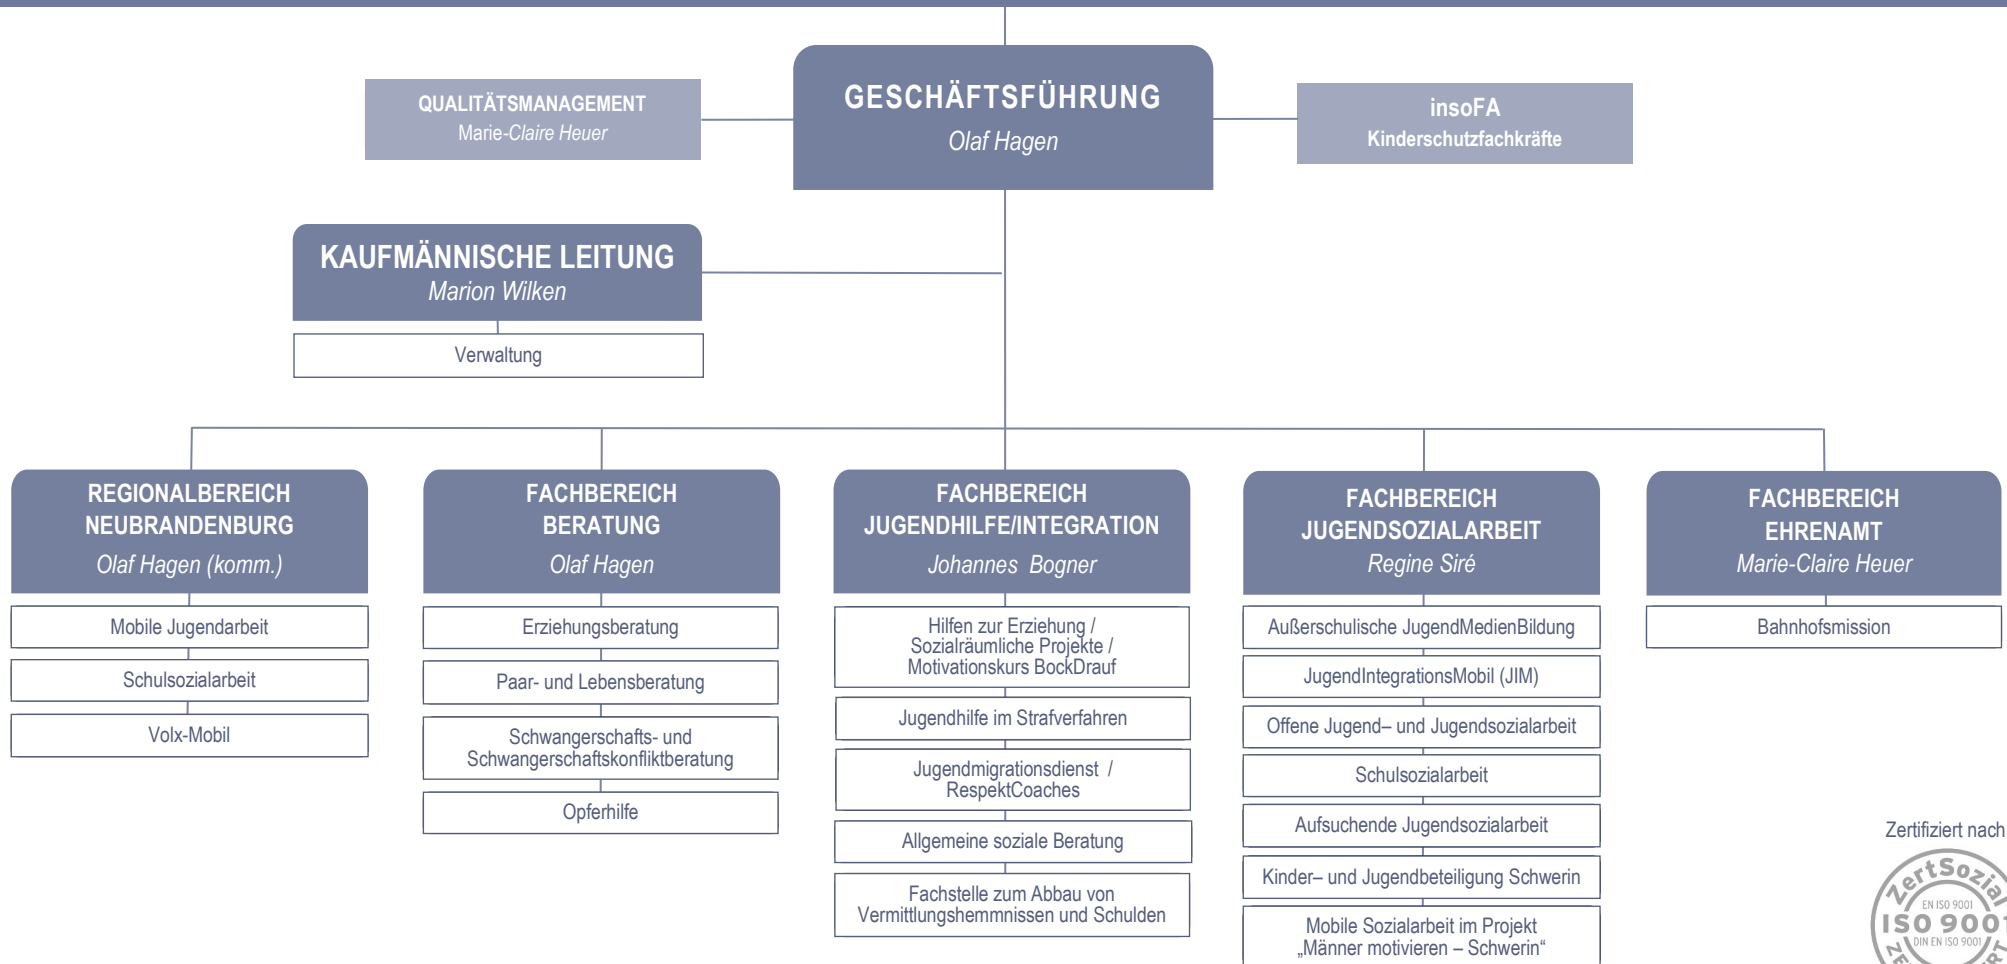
QUALITÄTSMANAGEMENT
Marie-Claire Heuer

GESCHÄFTSFÜHRUNG
Olaf Hagen

insoFA
Kinderschutzfachkräfte

KAUFMÄNNISCHE LEITUNG
Marion Wilken

Verwaltung

REGIONALBEREICH NEUBRANDENBURG
Olaf Hagen (komm.)

Mobile Jugendarbeit

Schulsozialarbeit

Volx-Mobil

FACHBEREICH BERATUNG
Olaf Hagen

Erziehungsberatung

Paar- und Lebensberatung

Schwangerschafts- und Schwangerschaftskonfliktberatung

Opferhilfe

FACHBEREICH JUGENDHILFE/INTEGRATION
Johannes Bogner

Hilfen zur Erziehung / Sozialräumliche Projekte / Motivationskurs BockDrauf

Jugendhilfe im Strafverfahren

Jugendmigrationsdienst / RespektCoaches

Allgemeine soziale Beratung

Fachstelle zum Abbau von Vermittlungshemmnissen und Schulden

FACHBEREICH JUGENDSOZIALARBEIT
Regine Siré

Außerschulische JugendMedienBildung

JugendIntegrationsMobil (JIM)

Offene Jugend– und Jugendsozialarbeit

Schulsozialarbeit

Aufsuchende Jugendsozialarbeit

Kinder– und Jugendbeteiligung Schwerin

Mobile Sozialarbeit im Projekt „Männer motivieren – Schwerin“

FACHBEREICH EHRENAMT
Marie-Claire Heuer

Bahnhofsmission

Zertifiziert nach

ZertSozial
EN ISO 9001
ISO 900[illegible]
DIN EN ISO 9001